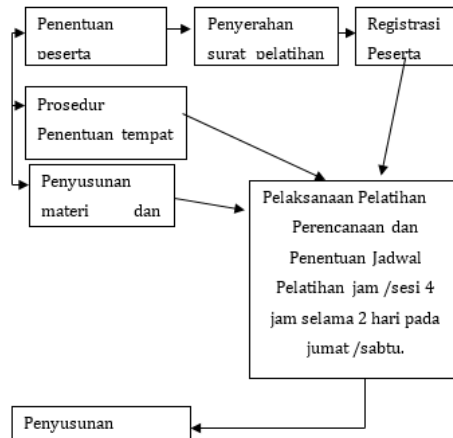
Penentuan peserta

Penyerahan surat pelatihan

Registrasi Peserta

Prosedur Penentuan tempat

Penyusunan materi dan

Pelaksanaan Pelatihan Perencanaan dan Penentuan Jadwal Pelatihan jam /sesi 4 jam selama 2 hari pada jumat /sabtu.

Penyusunan